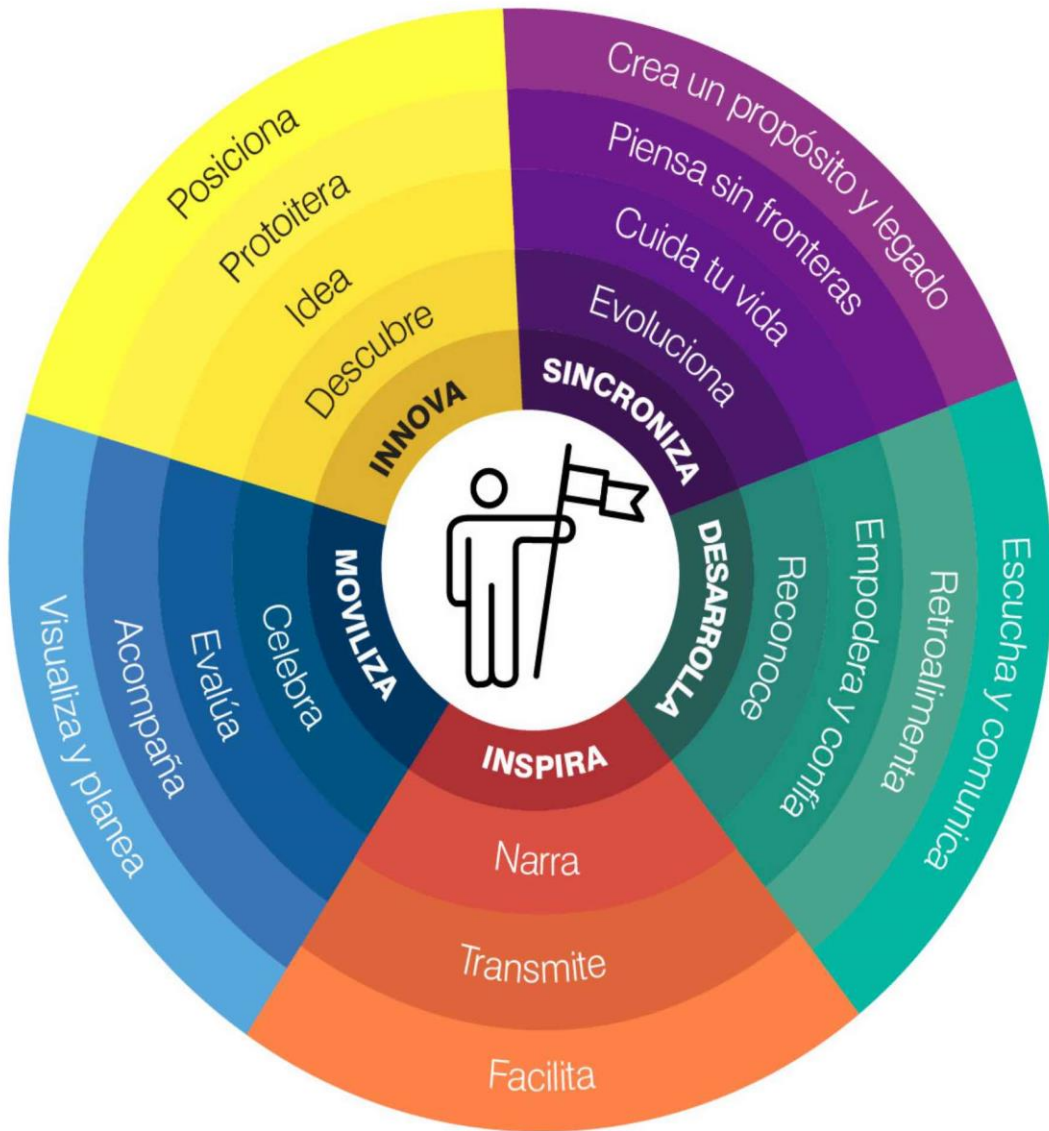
INNOVA
Descubre
Idea
Protoitera
Posiciona

SINCRONIZA
Evoluciona
Cuida tu vida
Piensa sin fronteras
Crea un propósito y legado

DESARROLLA
Reconoce
Empodera y confía
Retroalimenta
Escucha y comunica

INSPIRA
Narra
Transmite
Facilita

MOVILIZA
Celebra
Evalúa
Acompaña
Visualiza y planea